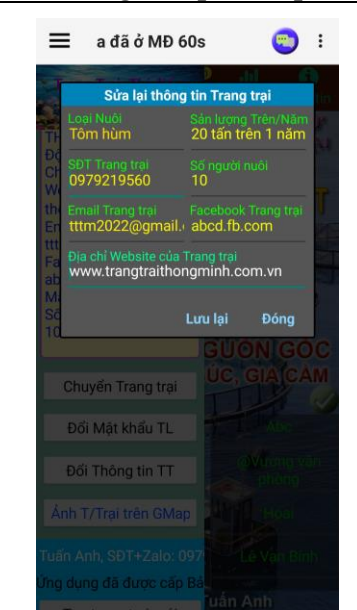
a đã ở MĐ 60s

Sửa lại thông tin Trang trại

Loại Nuôi
Tôm hùm

Sản lượng Trên/Năm
20 tấn trên 1 năm

SĐT Trang trại
0979219560

Số người nuôi
10

Email Trang trại
tttm2022@gmail.

Facebook Trang trại
abcd.fb.com

Địa chỉ Website của Trang trại
www.trangtraithongminh.com.vn

Lưu lại

Đóng

GUỒN GỐC
ÚC, GIA CẦM

Chuyển Trang trại

Đổi Mật khẩu TL

Đổi Thông tin TT

Ảnh T/Trại trên GMap

Abc

@Vương văn phòng

Hoài

Lê Văn Bình

Tuấn Anh, SĐT+Zalo: 097

Ứng dụng đã được cấp Bả

Tuấn Anh